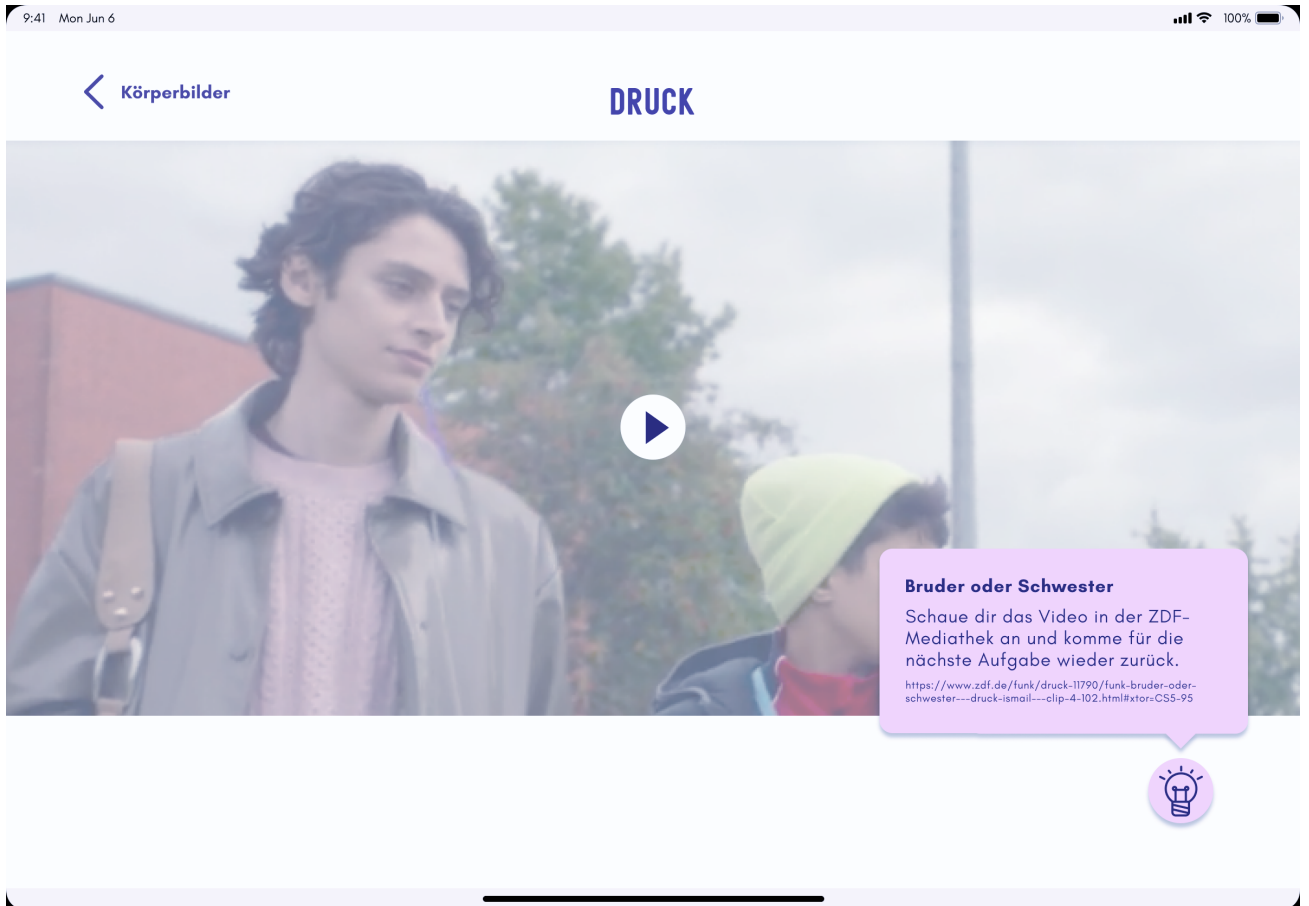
9:41 Mon Jun 6

100%

Körperbilder

DRUCK

Bruder oder Schwester

Schaue dir das Video in der ZDF-Mediathek an und komme für die nächste Aufgabe wieder zurück.

https://www.zdf.de/funk/druck-11790/funk-bruder-oder-schwester---druck-ismail---clip-4-102.html#xtor=CS5-95